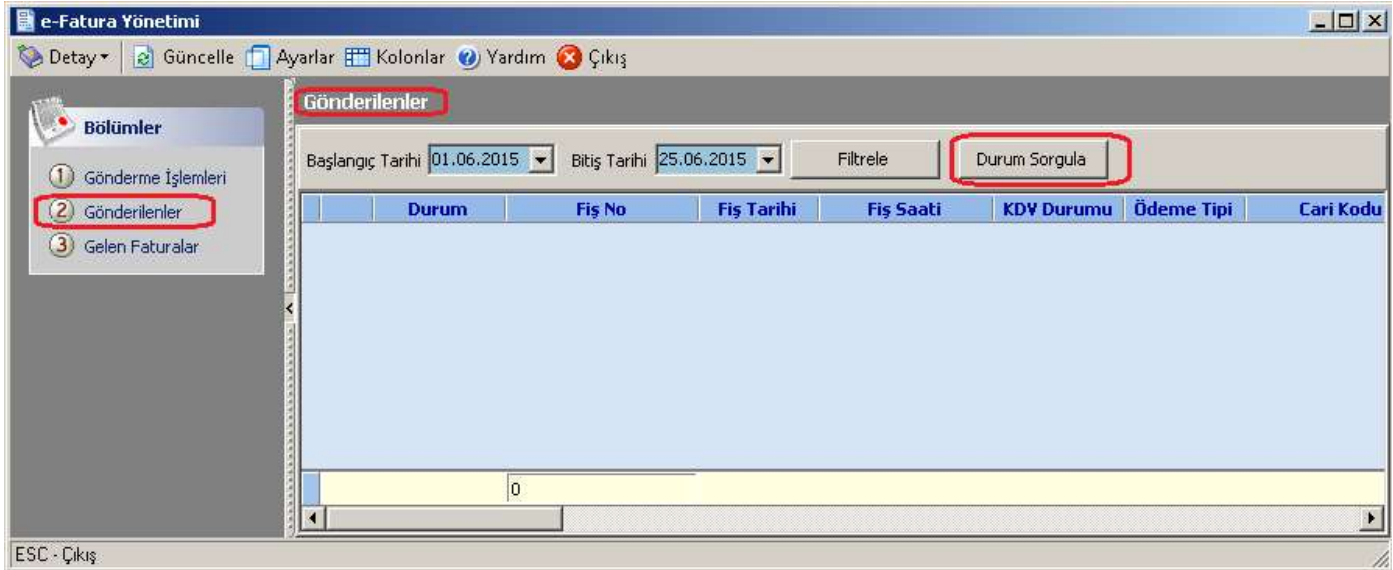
e-Fatura Yönetimi

Detay Güncelle Ayarlar Kolonlar Yardım Çıkış

Bölümler

1 Gönderme İşlemleri

2 Gönderilenler

3 Gelen Faturalar

Gönderilenler

Başlangıç Tarihi 01.06.2015 Bitiş Tarihi 25.06.2015 Filtrele Durum Sorgula

| | Durum | Fiş No | Fiş Tarihi | Fiş Saati | KDV Durumu | Ödeme Tipi | Cari Kodu |
|---|---|---|---|---|---|---|---|
| | | 0 | | | | | |

ESC - Çıkış